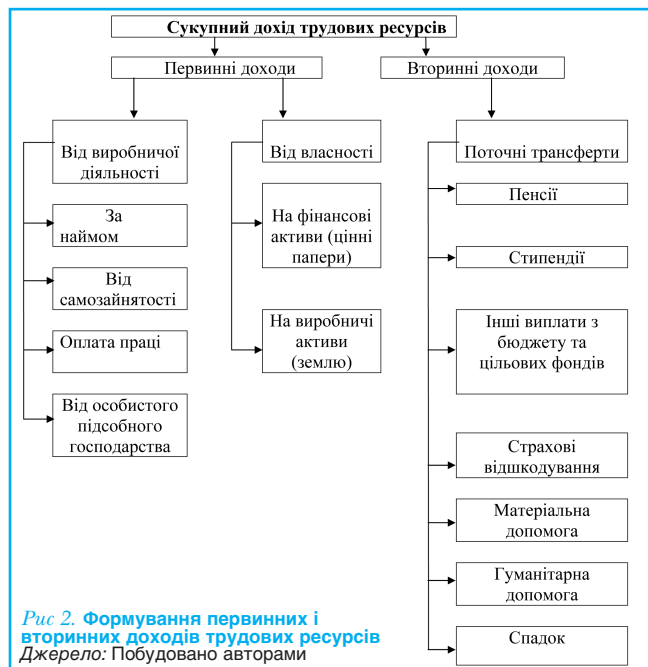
Сукупний дохід трудових ресурсів

Первинні доходи

Вторинні доходи

Від виробничої діяльності

За наймом

Від самозайнятості

Оплата праці

Від особистого підсобного господарства

Від власності

На фінансові активи (цінні папери)

На виробничі активи (землю)

Поточні трансферти

Пенсії

Стипендії

Інші виплати з бюджету та цільових фондів

Страхові відшкодування

Матеріальна допомога

Гуманітарна допомога

Спадок

*Рис 2.* **Формування первинних і вторинних доходів трудових ресурсів**
*Джерело:* Побудовано авторами